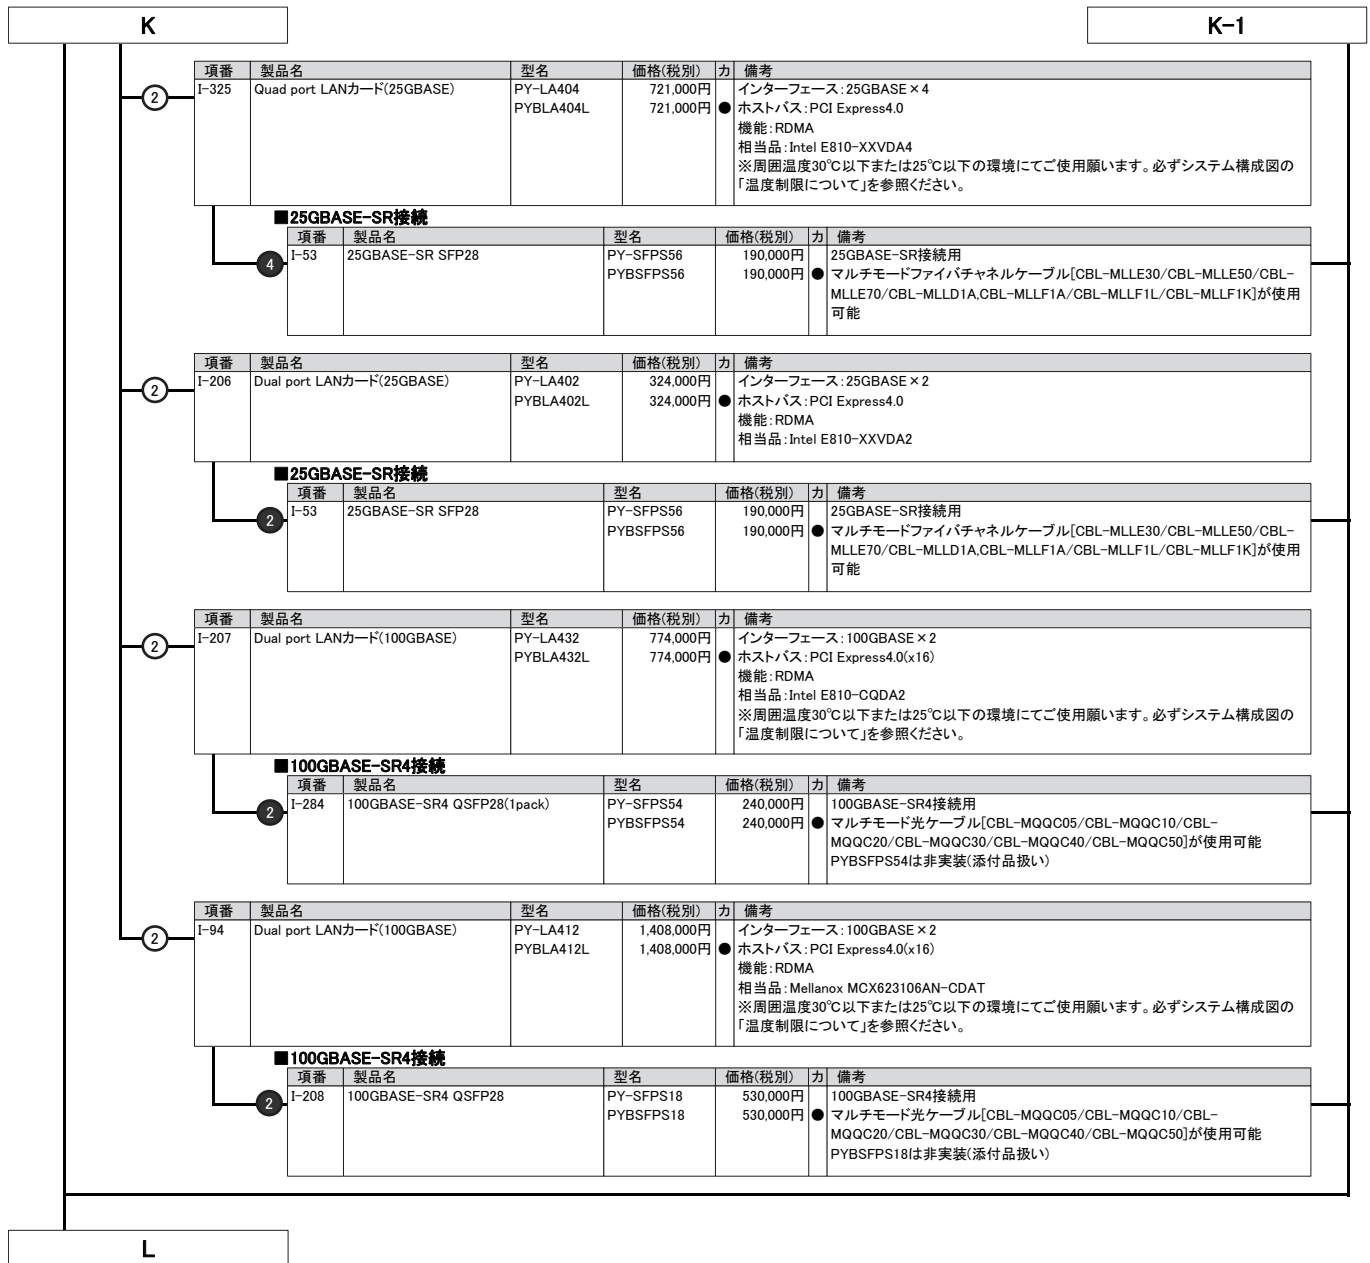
K

K-1

②

| 項番 | 製品名 | 型名 | 価格(税別) | カ | 備考 |
|---|---|---|---|---|---|
| I-325 | Quad port LANカード(25GBASE) | PY-LA404 | 721,000円 | | インターフェース:25GBASE×4 |
| | | PYBLA404L | 721,000円 | ● | ホストバス:PCI Express4.0<br>機能:RDMA<br>相当品:Intel E810-XXVDA4<br>※周囲温度30℃以下または25℃以下の環境にてご使用願います。必ずシステム構成図の「温度制限について」を参照ください。 |

■25GBASE-SR接続

④

| 項番 | 製品名 | 型名 | 価格(税別) | カ | 備考 |
|---|---|---|---|---|---|
| I-53 | 25GBASE-SR SFP28 | PY-SFPS56 | 190,000円 | | 25GBASE-SR接続用 |
| | | PYBSFPS56 | 190,000円 | ● | マルチモードファイバチャネルケーブル[CBL-MLLE30/CBL-MLLE50/CBL-MLLE70/CBL-MLLD1A,CBL-MLLF1A/CBL-MLLF1L/CBL-MLLF1K]が使用可能 |

②

| 項番 | 製品名 | 型名 | 価格(税別) | カ | 備考 |
|---|---|---|---|---|---|
| I-206 | Dual port LANカード(25GBASE) | PY-LA402 | 324,000円 | | インターフェース:25GBASE×2 |
| | | PYBLA402L | 324,000円 | ● | ホストバス:PCI Express4.0<br>機能:RDMA<br>相当品:Intel E810-XXVDA2 |

■25GBASE-SR接続

②

| 項番 | 製品名 | 型名 | 価格(税別) | カ | 備考 |
|---|---|---|---|---|---|
| I-53 | 25GBASE-SR SFP28 | PY-SFPS56 | 190,000円 | | 25GBASE-SR接続用 |
| | | PYBSFPS56 | 190,000円 | ● | マルチモードファイバチャネルケーブル[CBL-MLLE30/CBL-MLLE50/CBL-MLLE70/CBL-MLLD1A,CBL-MLLF1A/CBL-MLLF1L/CBL-MLLF1K]が使用可能 |

②

| 項番 | 製品名 | 型名 | 価格(税別) | カ | 備考 |
|---|---|---|---|---|---|
| I-207 | Dual port LANカード(100GBASE) | PY-LA432 | 774,000円 | | インターフェース:100GBASE×2 |
| | | PYBLA432L | 774,000円 | ● | ホストバス:PCI Express4.0(x16)<br>機能:RDMA<br>相当品:Intel E810-CQDA2<br>※周囲温度30℃以下または25℃以下の環境にてご使用願います。必ずシステム構成図の「温度制限について」を参照ください。 |

■100GBASE-SR4接続

②

| 項番 | 製品名 | 型名 | 価格(税別) | カ | 備考 |
|---|---|---|---|---|---|
| I-284 | 100GBASE-SR4 QSFP28(1pack) | PY-SFPS54 | 240,000円 | | 100GBASE-SR4接続用 |
| | | PYBSFPS54 | 240,000円 | ● | マルチモード光ケーブル[CBL-MQQC05/CBL-MQQC10/CBL-MQQC20/CBL-MQQC30/CBL-MQQC40/CBL-MQQC50]が使用可能<br>PYBSFPS54は非実装(添付品扱い) |

②

| 項番 | 製品名 | 型名 | 価格(税別) | カ | 備考 |
|---|---|---|---|---|---|
| I-94 | Dual port LANカード(100GBASE) | PY-LA412 | 1,408,000円 | | インターフェース:100GBASE×2 |
| | | PYBLA412L | 1,408,000円 | ● | ホストバス:PCI Express4.0(x16)<br>機能:RDMA<br>相当品:Mellanox MCX623106AN-CDAT<br>※周囲温度30℃以下または25℃以下の環境にてご使用願います。必ずシステム構成図の「温度制限について」を参照ください。 |

■100GBASE-SR4接続

②

| 項番 | 製品名 | 型名 | 価格(税別) | カ | 備考 |
|---|---|---|---|---|---|
| I-208 | 100GBASE-SR4 QSFP28 | PY-SFPS18 | 530,000円 | | 100GBASE-SR4接続用 |
| | | PYBSFPS18 | 530,000円 | ● | マルチモード光ケーブル[CBL-MQQC05/CBL-MQQC10/CBL-MQQC20/CBL-MQQC30/CBL-MQQC40/CBL-MQQC50]が使用可能<br>PYBSFPS18は非実装(添付品扱い) |

L